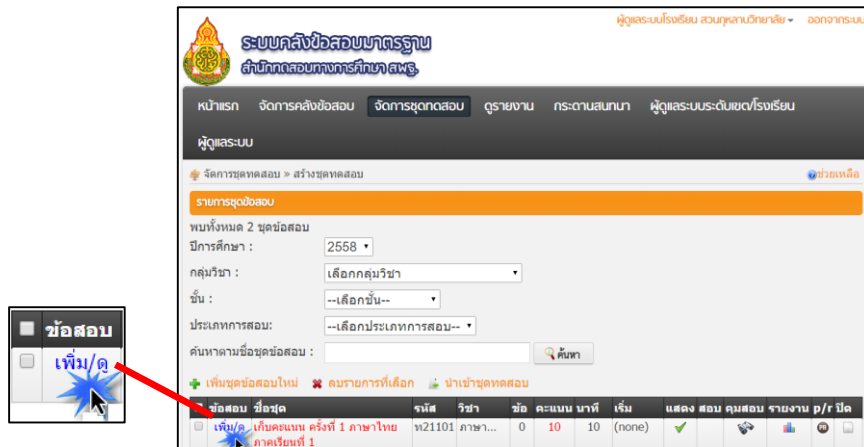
ผู้ดูแลระบบโรงเรียน สวนกุหลาบวิทยาลัย ▾ ออกจากระบบ

ระบบคลังข้อสอบมาตรฐาน
สำนักทดสอบทางการศึกษา สพฐ.

หน้าแรก จัดการคลังข้อสอบ จัดการชุดทดสอบ ดูรายงาน กระดานสนทนา ผู้ดูแลระบบระดับเขต/โรงเรียน ผู้ดูแลระบบ

จัดการชุดทดสอบ » สร้างชุดทดสอบ ช่วยเหลือ

รายการชุดข้อสอบ

พบทั้งหมด 2 ชุดข้อสอบ
ปีการศึกษา : 2558
กลุ่มวิชา : เลือกกลุ่มวิชา
ชั้น : --เลือกชั้น--
ประเภทการสอบ: --เลือกประเภทการสอบ--
ค้นหาตามชื่อชุดข้อสอบ : ค้นหา

เพิ่มชุดข้อสอบใหม่ ลบรายการที่เลือก นำเข้าชุดทดสอบ

| | ข้อสอบ | ชื่อชุด | รหัส | วิชา | ข้อ | คะแนน | นาที | เริ่ม | แสดง | สอบ | คุมสอบ | รายงาน | p/r | ปิด |
|---|---|---|---|---|---|---|---|---|---|---|---|---|---|---|
| | เพิ่ม/ดู | เก็บคะแนน ครั้งที่ 1 ภาษาไทย ภาคเรียนที่ 1 | ท21101 | ภาษา... | 0 | 10 | 10 | (none) | ✔ | | | | | |

| | ข้อสอบ |
|---|---|
| | เพิ่ม/ดู |